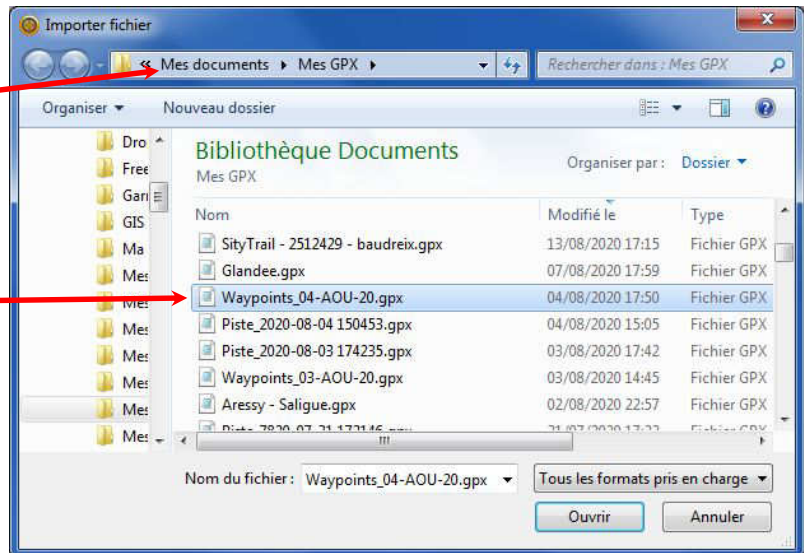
Importer fichier

« Mes documents ▸ Mes GPX ▸

Rechercher dans : Mes GPX

Organiser ▾ Nouveau dossier

Dro
Free
Gar
GIS
Ma
Mes
Mes
Mes
Mes
Mes
Mes
Mes

Bibliothèque Documents
Mes GPX

Organiser par : Dossier ▾

| Nom | Modifié le | Type |
|---|---|---|
| SityTrail - 2512429 - baudreix.gpx | 13/08/2020 17:15 | Fichier GPX |
| Glandee.gpx | 07/08/2020 17:59 | Fichier GPX |
| Waypoints_04-AOU-20.gpx | 04/08/2020 17:50 | Fichier GPX |
| Piste_2020-08-04 150453.gpx | 04/08/2020 15:05 | Fichier GPX |
| Piste_2020-08-03 174235.gpx | 03/08/2020 17:42 | Fichier GPX |
| Waypoints_03-AOU-20.gpx | 03/08/2020 14:45 | Fichier GPX |
| Aressy - Saligue.gpx | 02/08/2020 22:57 | Fichier GPX |
| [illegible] | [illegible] | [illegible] |

Nom du fichier : Waypoints_04-AOU-20.gpx

Tous les formats pris en charge

Ouvrir Annuler